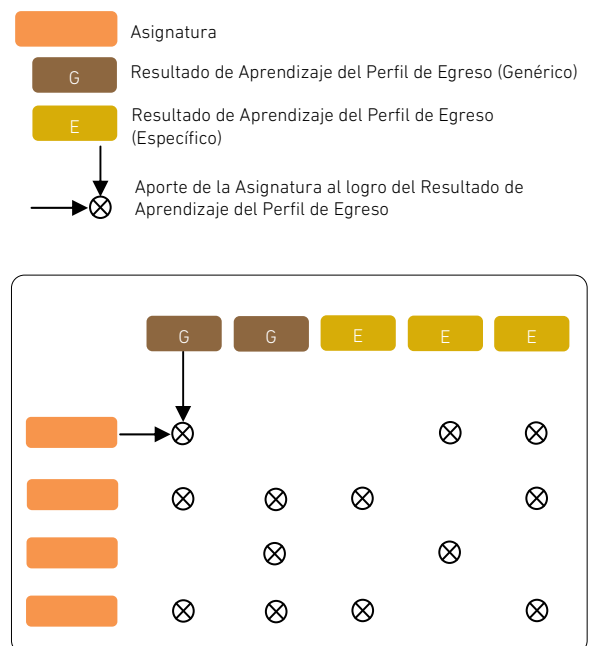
Asignatura

G Resultado de Aprendizaje del Perfil de Egreso (Genérico)

E Resultado de Aprendizaje del Perfil de Egreso (Específico)

$\otimes$ Aporte de la Asignatura al logro del Resultado de Aprendizaje del Perfil de Egreso

| | G | G | E | E | E |
|---|---|---|---|---|---|
| | $\otimes$ | | | $\otimes$ | $\otimes$ |
| | $\otimes$ | $\otimes$ | $\otimes$ | | $\otimes$ |
| | | $\otimes$ | | $\otimes$ | |
| | $\otimes$ | $\otimes$ | $\otimes$ | | $\otimes$ |